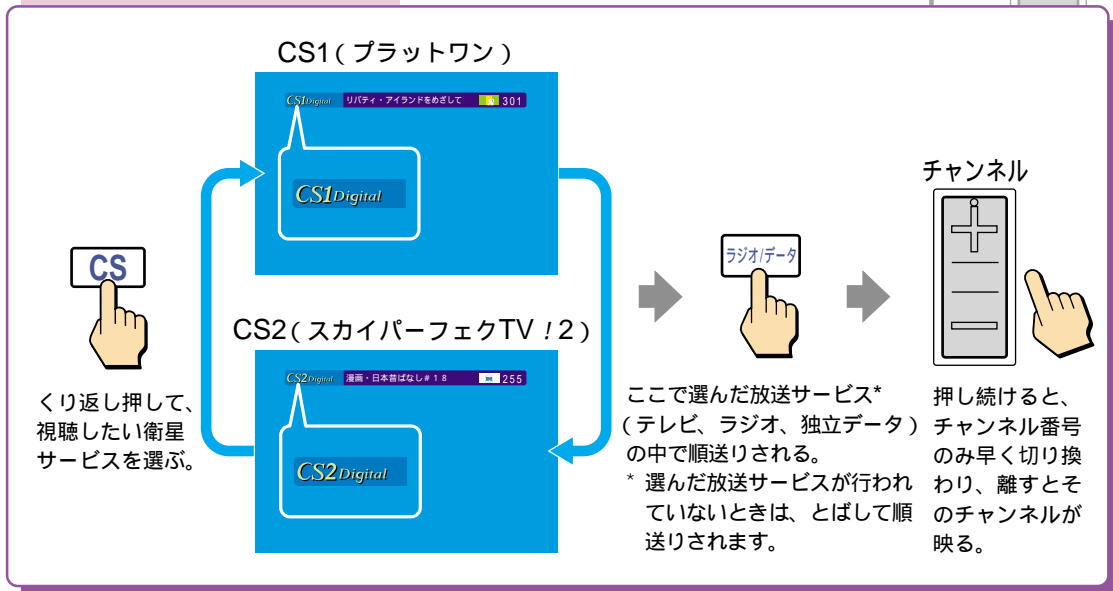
CS1（プラットワン）

CS1Digital　リバティ・アイランドをめざして　301

CS1Digital

CS2（スカイパーフェクTV！2）

CS2Digital　漫画・日本昔ばなし＃１８　255

CS2Digital

CS

くり返し押して、視聴したい衛星サービスを選ぶ。

ラジオ/データ

ここで選んだ放送サービス*（テレビ、ラジオ、独立データ）の中で順送りされる。

＊ 選んだ放送サービスが行われていないときは、とばして順送りされます。

チャンネル

押し続けると、チャンネル番号のみ早く切り換わり、離すとそのチャンネルが映る。